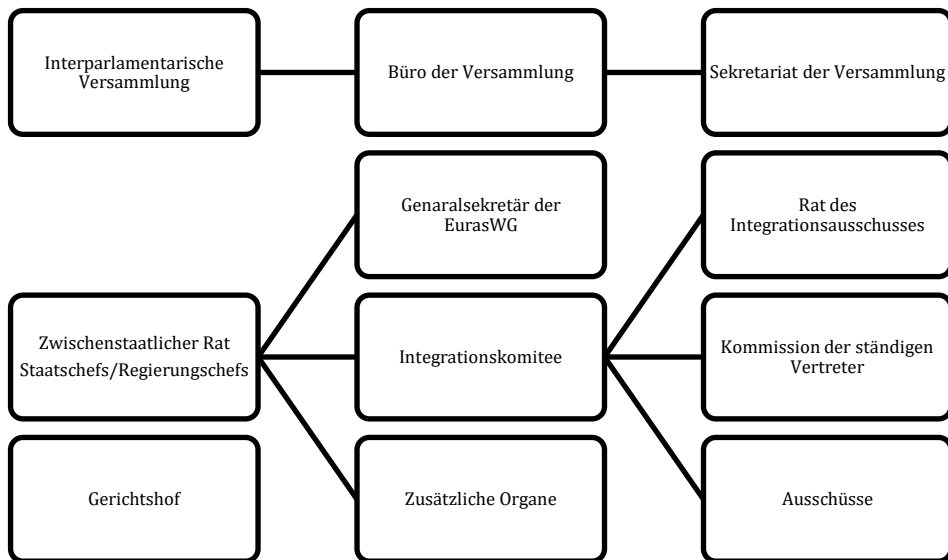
Interparlamentarische Versammlung

Büro der Versammlung

Sekretariat der Versammlung

Genaralsekretär der EurasWG

Rat des Integrationsausschusses

Zwischenstaatlicher Rat
Staatschefs/Regierungschefs

Integrationskomitee

Kommission der ständigen Vertreter

Gerichtshof

Zusätzliche Organe

Ausschüsse